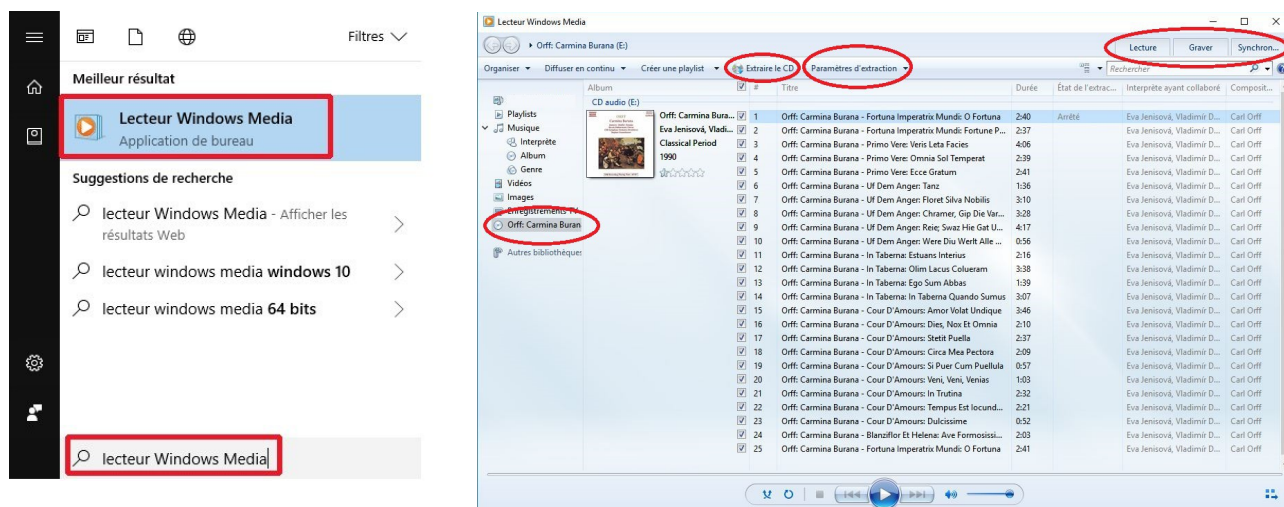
Filtres

Meilleur résultat

Lecteur Windows Media
Application de bureau

Suggestions de recherche

lecteur Windows Media - Afficher les résultats Web

lecteur windows media **windows 10**

lecteur windows media **64 bits**

lecteur Windows Media

Lecteur Windows Media

Orff: Carmina Burana (E:)

Lecture | Graver | Synchron...

Organiser | Diffuser en continu | Créer une playlist | Extraire le CD | Paramètres d'extraction | Rechercher

Playlists
Musique
Interprète
Album
Genre
Vidéos
Images
Enregistrements TV
Orff: Carmina Buran
Autres bibliothèques

Album
CD audio (E:)
Orff: Carmina Bura...
Eva Jenisová, Vladi...
Classical Period
1990

| # | Titre | Durée | État de l'extrac... | Interprète ayant collaboré | Composit... |
|---|---|---|---|---|---|
| 1 | Orff: Carmina Burana - Fortuna Imperatrix Mundi: O Fortuna | 2:40 | Arrêté | Eva Jenisová, Vladimír D... | Carl Orff |
| 2 | Orff: Carmina Burana - Fortuna Imperatrix Mundi: Fortune P... | 2:37 | | Eva Jenisová, Vladimír D... | Carl Orff |
| 3 | Orff: Carmina Burana - Primo Vere: Veris Leta Facies | 4:06 | | Eva Jenisová, Vladimír D... | Carl Orff |
| 4 | Orff: Carmina Burana - Primo Vere: Omnia Sol Temperat | 2:39 | | Eva Jenisová, Vladimír D... | Carl Orff |
| 5 | Orff: Carmina Burana - Primo Vere: Ecce Gratum | 2:41 | | Eva Jenisová, Vladimír D... | Carl Orff |
| 6 | Orff: Carmina Burana - Uf Dem Anger: Tanz | 1:36 | | Eva Jenisová, Vladimír D... | Carl Orff |
| 7 | Orff: Carmina Burana - Uf Dem Anger: Floret Silva Nobilis | 3:10 | | Eva Jenisová, Vladimír D... | Carl Orff |
| 8 | Orff: Carmina Burana - Uf Dem Anger: Chramer, Gip Die Var... | 3:28 | | Eva Jenisová, Vladimír D... | Carl Orff |
| 9 | Orff: Carmina Burana - Uf Dem Anger: Reie; Swaz Hie Gat U... | 4:17 | | Eva Jenisová, Vladimír D... | Carl Orff |
| 10 | Orff: Carmina Burana - Uf Dem Anger: Were Diu Werlt Alle ... | 0:56 | | Eva Jenisová, Vladimír D... | Carl Orff |
| 11 | Orff: Carmina Burana - In Taberna: Estuans Interius | 2:16 | | Eva Jenisová, Vladimír D... | Carl Orff |
| 12 | Orff: Carmina Burana - In Taberna: Olim Lacus Colueram | 3:38 | | Eva Jenisová, Vladimír D... | Carl Orff |
| 13 | Orff: Carmina Burana - In Taberna: Ego Sum Abbas | 1:39 | | Eva Jenisová, Vladimír D... | Carl Orff |
| 14 | Orff: Carmina Burana - In Taberna: In Taberna Quando Sumus | 3:07 | | Eva Jenisová, Vladimír D... | Carl Orff |
| 15 | Orff: Carmina Burana - Cour D'Amours: Amor Volat Undique | 3:46 | | Eva Jenisová, Vladimír D... | Carl Orff |
| 16 | Orff: Carmina Burana - Cour D'Amours: Dies, Nox Et Omnia | 2:10 | | Eva Jenisová, Vladimír D... | Carl Orff |
| 17 | Orff: Carmina Burana - Cour D'Amours: Stetit Puella | 2:37 | | Eva Jenisová, Vladimír D... | Carl Orff |
| 18 | Orff: Carmina Burana - Cour D'Amours: Circa Mea Pectora | 2:09 | | Eva Jenisová, Vladimír D... | Carl Orff |
| 19 | Orff: Carmina Burana - Cour D'Amours: Si Puer Cum Puellula | 0:57 | | Eva Jenisová, Vladimír D... | Carl Orff |
| 20 | Orff: Carmina Burana - Cour D'Amours: Veni, Veni, Venias | 1:03 | | Eva Jenisová, Vladimír D... | Carl Orff |
| 21 | Orff: Carmina Burana - Cour D'Amours: In Trutina | 2:32 | | Eva Jenisová, Vladimír D... | Carl Orff |
| 22 | Orff: Carmina Burana - Cour D'Amours: Tempus Est Iocund... | 2:21 | | Eva Jenisová, Vladimír D... | Carl Orff |
| 23 | Orff: Carmina Burana - Cour D'Amours: Dulcissime | 0:52 | | Eva Jenisová, Vladimír D... | Carl Orff |
| 24 | Orff: Carmina Burana - Blanziflor Et Helena: Ave Formosissi... | 2:03 | | Eva Jenisová, Vladimír D... | Carl Orff |
| 25 | Orff: Carmina Burana - Fortuna Imperatrix Mundi: O Fortuna | 2:41 | | Eva Jenisová, Vladimír D... | Carl Orff |